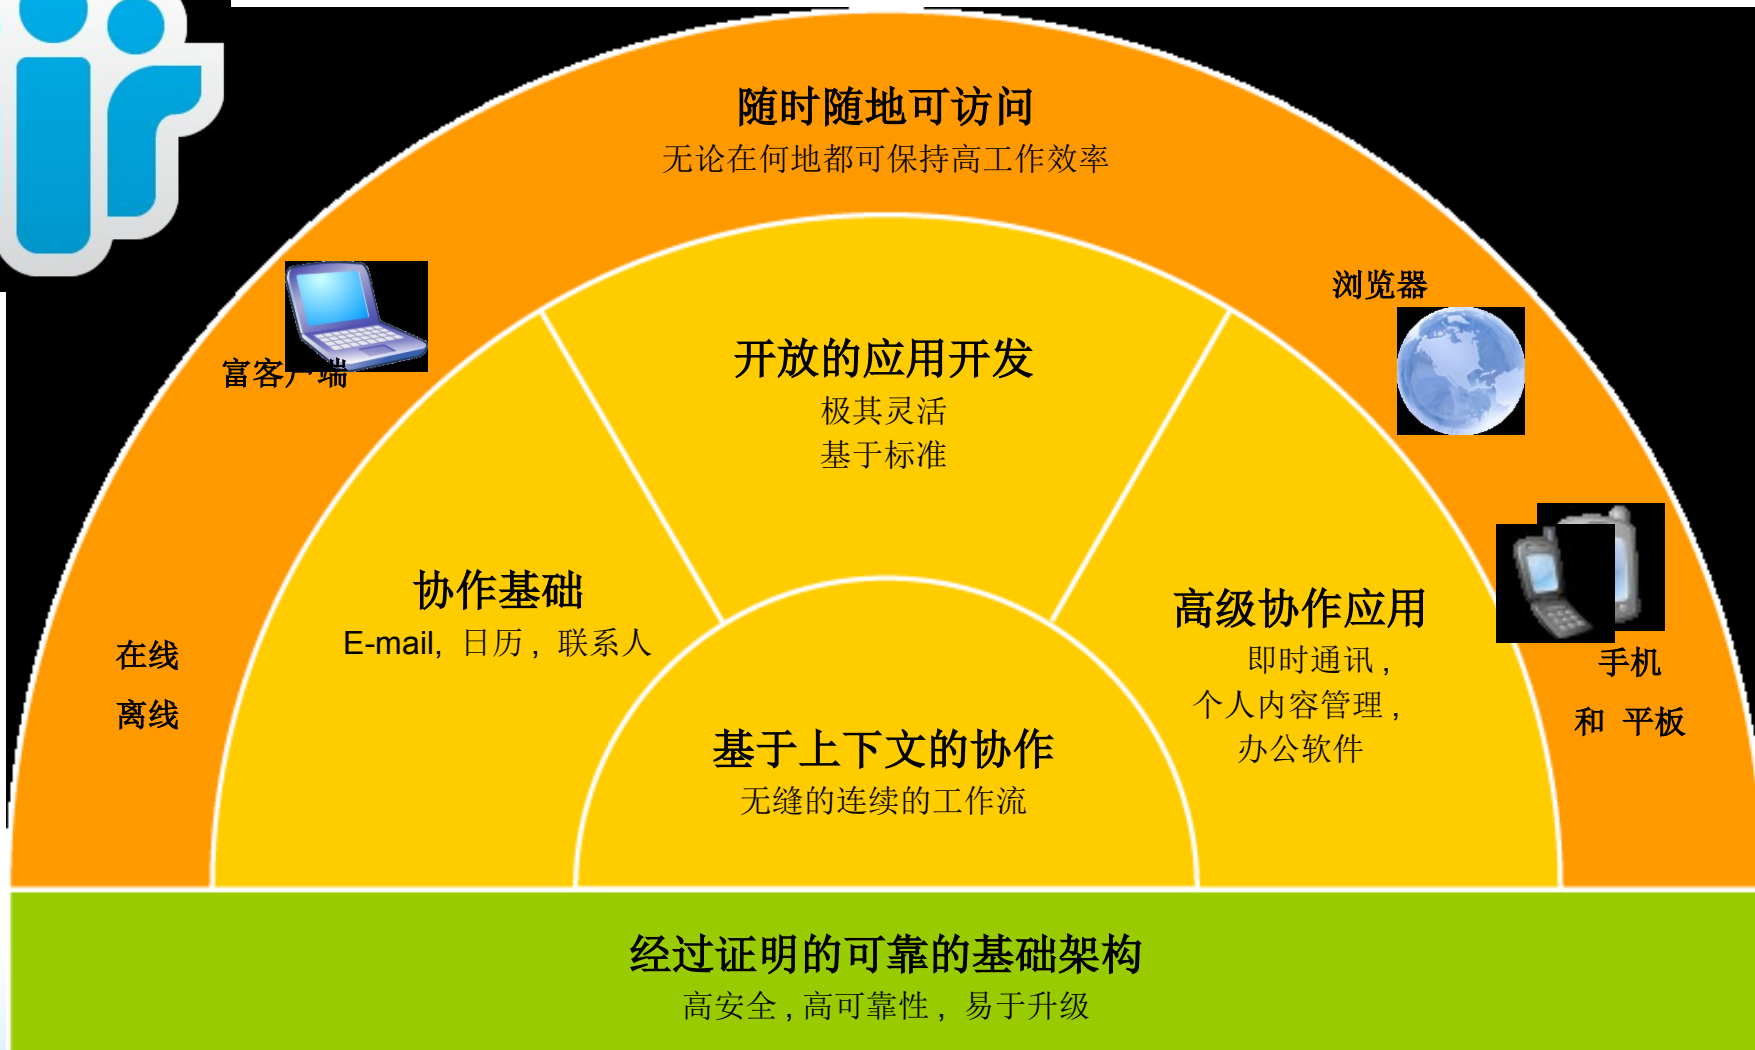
随时随地可访问
无论在何地都可保持高工作效率

富客户端

浏览器

开放的应用开发
极其灵活
基于标准

协作基础
E-mail，日历，联系人

高级协作应用
即时通讯，
个人内容管理，
办公软件

在线
离线

手机
和 平板

基于上下文的协作
无缝的连续的工作流

经过证明的可靠的基础架构
高安全，高可靠性，易于升级